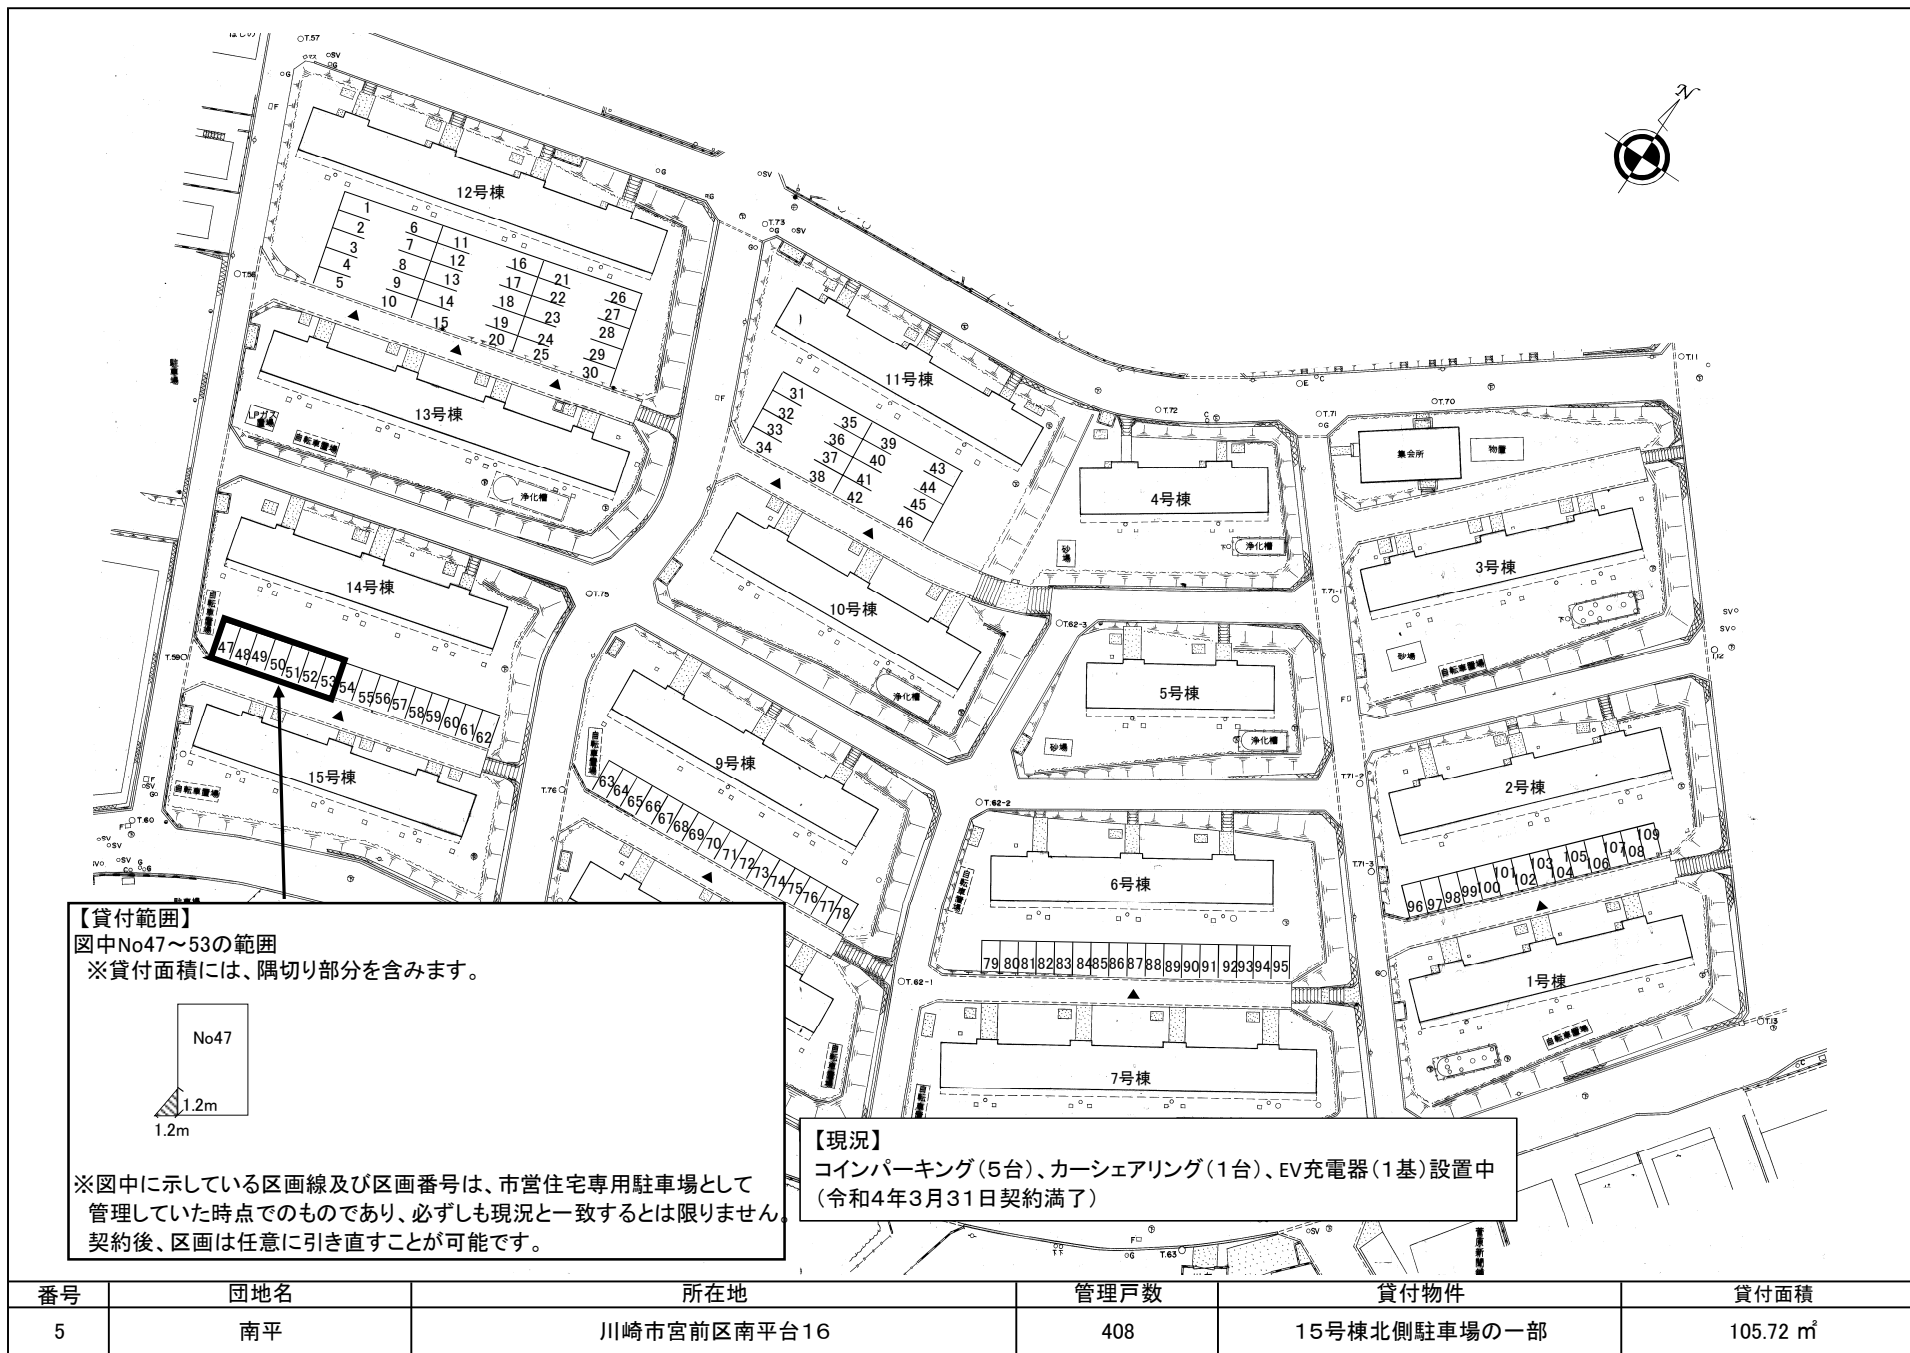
N

12号棟

1
2
3
4
5
6
7
8
9
10
11
12
13
14
15
16
17
18
19
20
21
22
23
24
25
26
27
28
29
30

13号棟

LPガス置場
自転車置場
浄化槽

11号棟

31
32
33
34
35
36
37
38
39
40
41
42
43
44
45
46

10号棟
浄化槽

14号棟

自転車置場

47 48 49 50 51 52 53 54 55 56 57 58 59 60 61 62

15号棟
自転車置場

9号棟
自転車置場

63 64 65 66 67 68 69 70 71 72 73 74 75 76 77 78

集会所
物置

4号棟
浄化槽
砂場

3号棟
砂場
自転車置場

5号棟
砂場
浄化槽

2号棟

96 97 98 99 100 101 102 103 104 105 106 107 108 109

6号棟
自転車置場

79 80 81 82 83 84 85 86 87 88 89 90 91 92 93 94 95

1号棟
自転車置場

7号棟
自転車置場
自転車置場

【貸付範囲】
図中No47～53の範囲
※貸付面積には、隅切り部分を含みます。

No47
1.2m
1.2m

※図中に示している区画線及び区画番号は、市営住宅専用駐車場として管理していた時点でのものであり、必ずしも現況と一致するとは限りません。契約後、区画は任意に引き直すことが可能です。

【現況】
コインパーキング（5台）、カーシェアリング（1台）、EV充電器（1基）設置中
（令和4年3月31日契約満了）

| 番号 | 団地名 | 所在地 | 管理戸数 | 貸付物件 | 貸付面積 |
|---|---|---|---|---|---|
| 5 | 南平 | 川崎市宮前区南平台16 | 408 | 15号棟北側駐車場の一部 | 105.72 ㎡ |